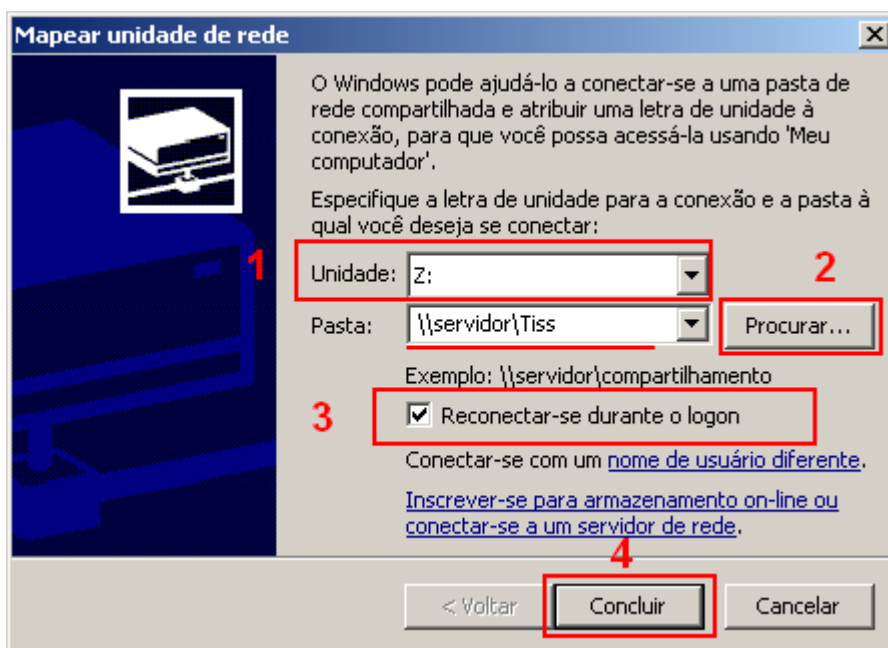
Mapear unidade de rede

O Windows pode ajudá-lo a conectar-se a uma pasta de rede compartilhada e atribuir uma letra de unidade à conexão, para que você possa acessá-la usando 'Meu computador'.

Especifique a letra de unidade para a conexão e a pasta à qual você deseja se conectar:

1

Unidade: Z:

2

Pasta: \\servidor\Tiss

Procurar...

Exemplo: \\servidor\compartilhamento

3

Reconectar-se durante o logon

Conectar-se com um nome de usuário diferente.

Inscrever-se para armazenamento on-line ou conectar-se a um servidor de rede.

4

< Voltar

Concluir

Cancelar